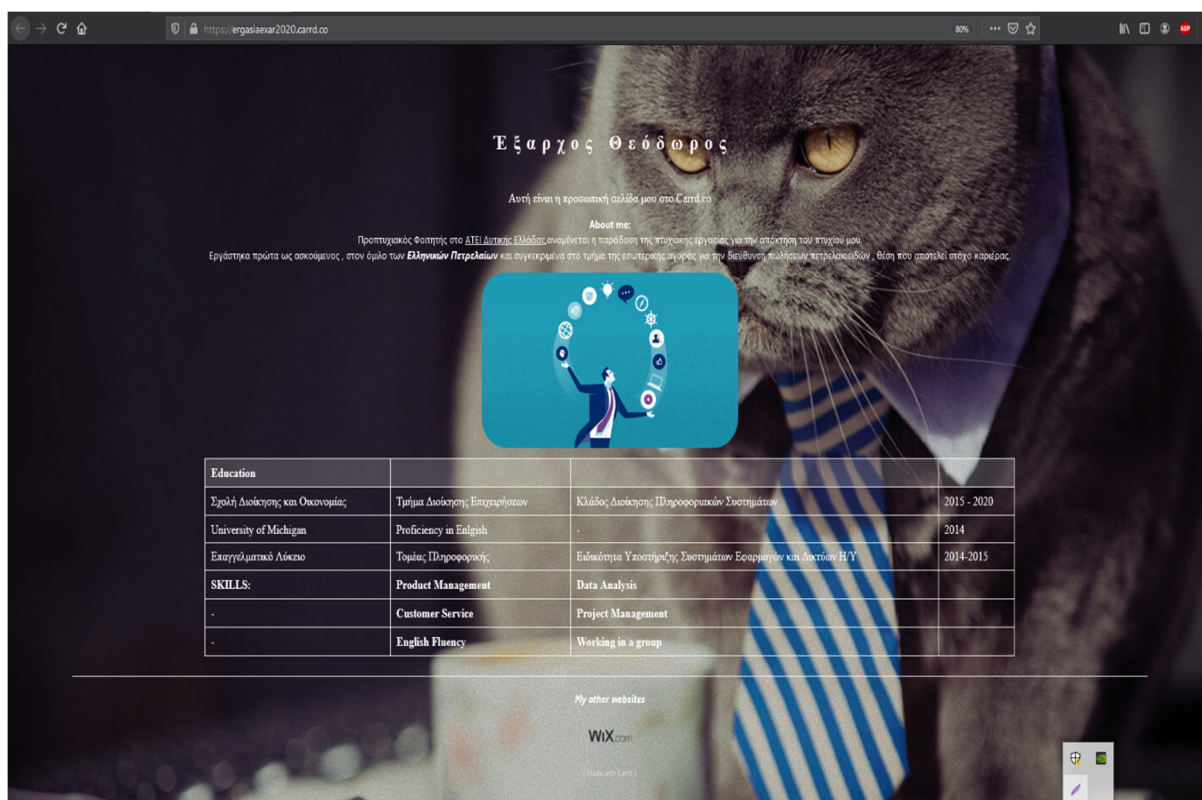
https://ergasiaexar2020.carrd.co

80%

Έξαρχος Θεόδωρος

Αυτή είναι η προσωπική σελίδα μου στο Carrd.co

About me:

Προπτυχιακός Φοιτητής στο ΑΤΕΙ Δυτικής Ελλάδας αναμένεται η παράδοση της πτυχιακής εργασίας για την απόκτηση του πτυχίου μου.

Εργάστηκα πρώτα ως ασκούμενος , στον όμιλο των **Ελληνικών Πετρελαίων** και συγκεκριμένα στο τμήμα της εσωτερικής αγοράς για την διεύθυνση πωλήσεων πετρελαιοειδών , θέση που αποτελεί στόχο καριέρας.

| Education | | | |
|---|---|---|---|
| Σχολή Διοίκησης και Οικονομίας | Τμήμα Διοίκησης Επιχειρήσεων | Κλάδος Διοίκησης Πληροφοριακών Συστημάτων | 2015 - 2020 |
| University of Michigan | Proficiency in Enlgish | - | 2014 |
| Επαγγελματικό Λύκειο | Τομέας Πληροφορικής | Ειδικότητα Υποστήριξης Συστημάτων Εφαρμογών και Δικτύων Η/Υ | 2014-2015 |
| SKILLS: | Product Management | Data Analysis | |
| - | Customer Service | Project Management | |
| - | English Fluency | Working in a group | |

My other websites

WiX.com

( Made with Carrd )